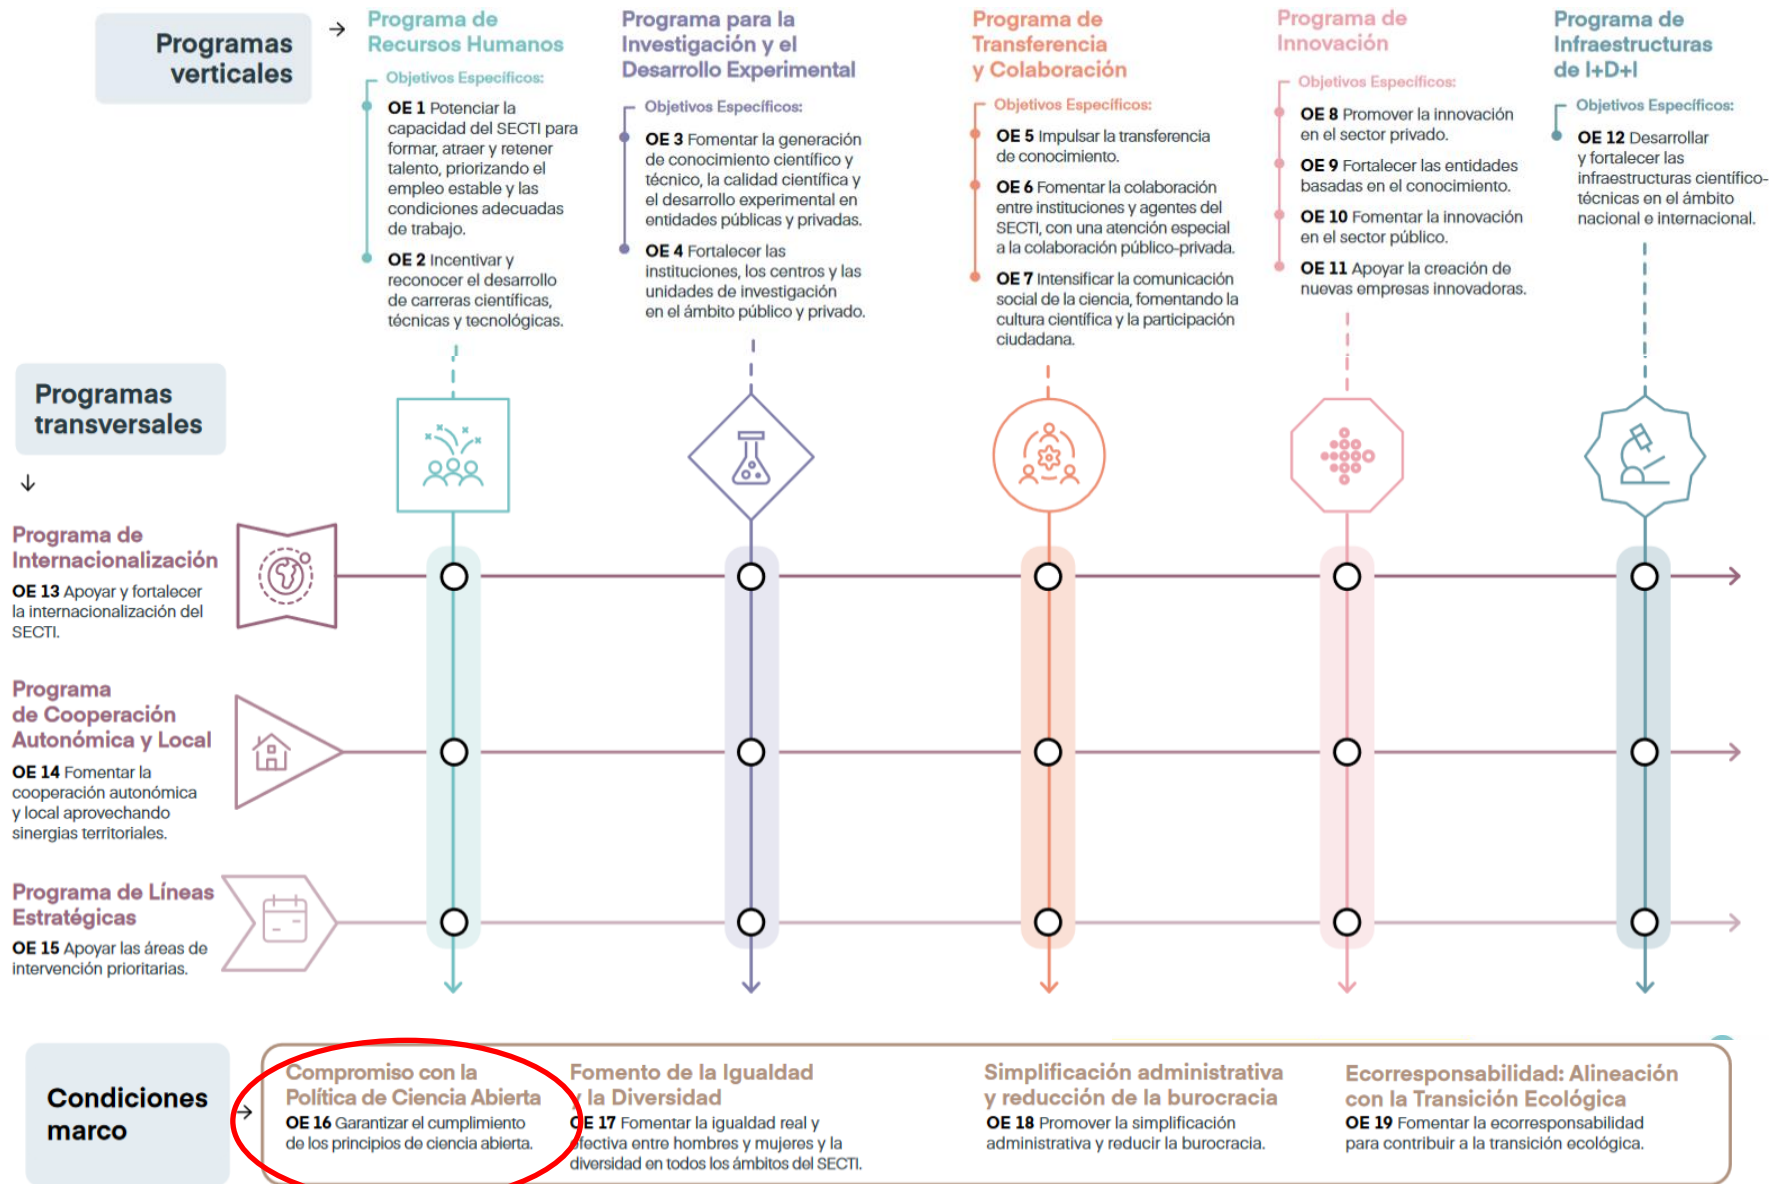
Programas verticales

Programa de Recursos Humanos

Objetivos Específicos:

OE 1 Potenciar la capacidad del SECTI para formar, atraer y retener talento, priorizando el empleo estable y las condiciones adecuadas de trabajo.

OE 2 Incentivar y reconocer el desarrollo de carreras científicas, técnicas y tecnológicas.

Programa para la Investigación y el Desarrollo Experimental

Objetivos Específicos:

OE 3 Fomentar la generación de conocimiento científico y técnico, la calidad científica y el desarrollo experimental en entidades públicas y privadas.

OE 4 Fortalecer las instituciones, los centros y las unidades de investigación en el ámbito público y privado.

Programa de Transferencia y Colaboración

Objetivos Específicos:

OE 5 Impulsar la transferencia de conocimiento.

OE 6 Fomentar la colaboración entre instituciones y agentes del SECTI, con una atención especial a la colaboración público-privada.

OE 7 Intensificar la comunicación social de la ciencia, fomentando la cultura científica y la participación ciudadana.

Programa de Innovación

Objetivos Específicos:

OE 8 Promover la innovación en el sector privado.

OE 9 Fortalecer las entidades basadas en el conocimiento.

OE 10 Fomentar la innovación en el sector público.

OE 11 Apoyar la creación de nuevas empresas innovadoras.

Programa de Infraestructuras de I+D+I

Objetivos Específicos:

OE 12 Desarrollar y fortalecer las infraestructuras científico-técnicas en el ámbito nacional e internacional.

Programas transversales

Programa de Internacionalización

OE 13 Apoyar y fortalecer la internacionalización del SECTI.

Programa de Cooperación Autonómica y Local

OE 14 Fomentar la cooperación autonómica y local aprovechando sinergias territoriales.

Programa de Líneas Estratégicas

OE 15 Apoyar las áreas de intervención prioritarias.

Condiciones marco

Compromiso con la Política de Ciencia Abierta
OE 16 Garantizar el cumplimiento de los principios de ciencia abierta.

Fomento de la Igualdad y la Diversidad
OE 17 Fomentar la igualdad real y efectiva entre hombres y mujeres y la diversidad en todos los ámbitos del SECTI.

Simplificación administrativa y reducción de la burocracia
OE 18 Promover la simplificación administrativa y reducir la burocracia.

Ecorresponsabilidad: Alineación con la Transición Ecológica
OE 19 Fomentar la ecorresponsabilidad para contribuir a la transición ecológica.